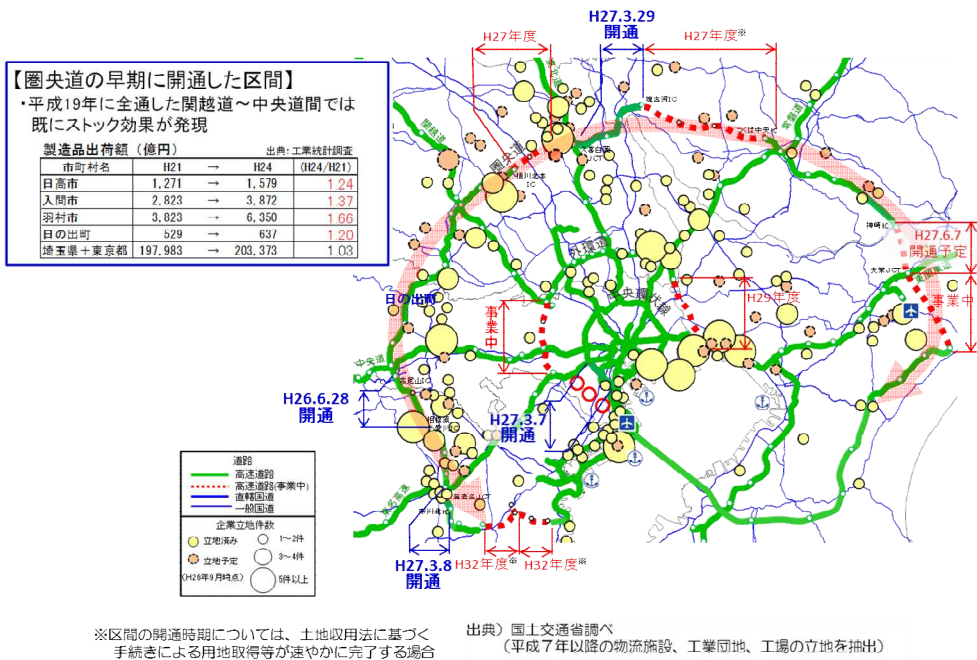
【圏央道の早期に開通した区間】
・平成19年に全通した関越道～中央道間では既にストック効果が発現

製造品出荷額（億円） 出典：工業統計調査

| 市町村名 | H21 | → | H24 | (H24/H21) |
|---|---|---|---|---|
| 日高市 | 1,271 | → | 1,579 | 1.24 |
| 入間市 | 2,823 | → | 3,872 | 1.37 |
| 羽村市 | 3,823 | → | 6,350 | 1.66 |
| 日の出町 | 529 | → | 637 | 1.20 |
| 埼玉県＋東京都 | 197,983 | → | 203,373 | 1.03 |

H27年度
H27.3.29
開通
H27年度※
圏央道
関越道
東北道
常磐道
外環道
中央環状
H27.6.7
開通予定
事業中
H29年度
日の出町
中央道
東名高速
H26.6.28
開通
H27.3.7
開通
H27.3.8
開通
H32年度※
H32年度※
坂戸IC
桶川北本IC
久喜白岡JCT
境古河IC
つくば中央IC
神崎IC
大栄JCT
八王子JCT
海老名JCT
茅ケ崎JCT
相模原愛川IC

道路
高速道路
高速道路(事業中)
直轄国道
一般国道
企業立地件数
立地済み
立地予定
1～2件
3～4件
5件以上
(H26年9月時点)

※区間の開通時期については、土地収用法に基づく手続きによる用地取得等が速やかに完了する場合

出典）国土交通省調べ
（平成7年以降の物流施設、工業団地、工場の立地を抽出）